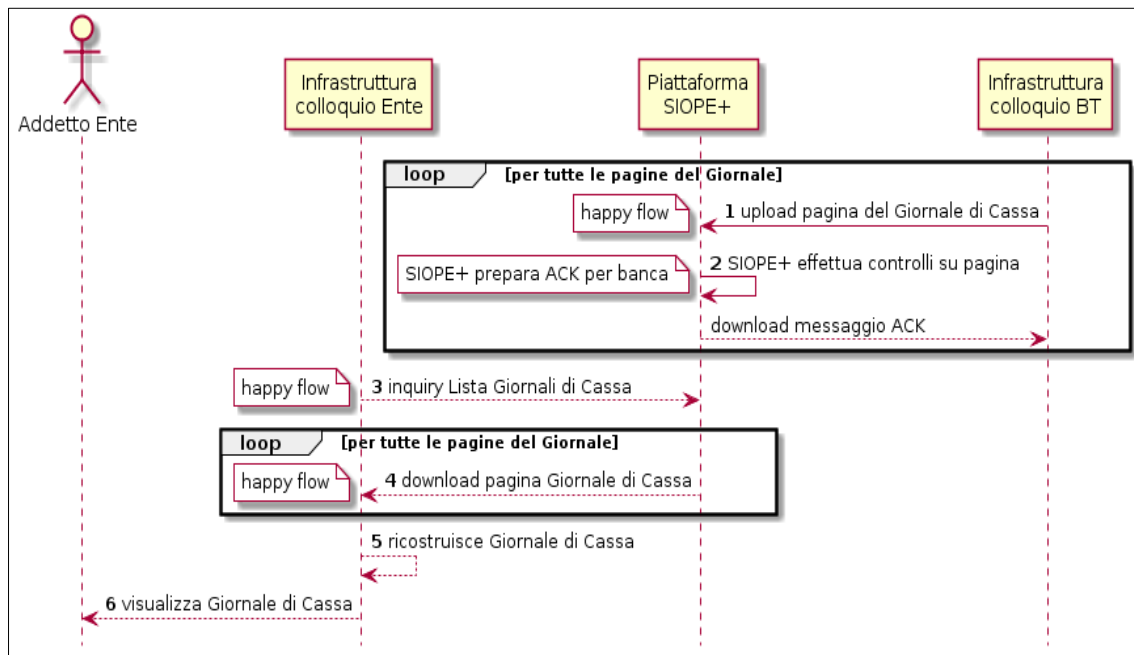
Addetto Ente

Infrastruttura colloquio Ente

Piattaforma SIOPE+

Infrastruttura colloquio BT

loop [per tutte le pagine del Giornale]

happy flow

1 upload pagina del Giornale di Cassa

SIOPE+ prepara ACK per banca

2 SIOPE+ effettua controlli su pagina

download messaggio ACK

happy flow

3 inquiry Lista Giornali di Cassa

loop [per tutte le pagine del Giornale]

happy flow

4 download pagina Giornale di Cassa

5 ricostruisce Giornale di Cassa

6 visualizza Giornale di Cassa